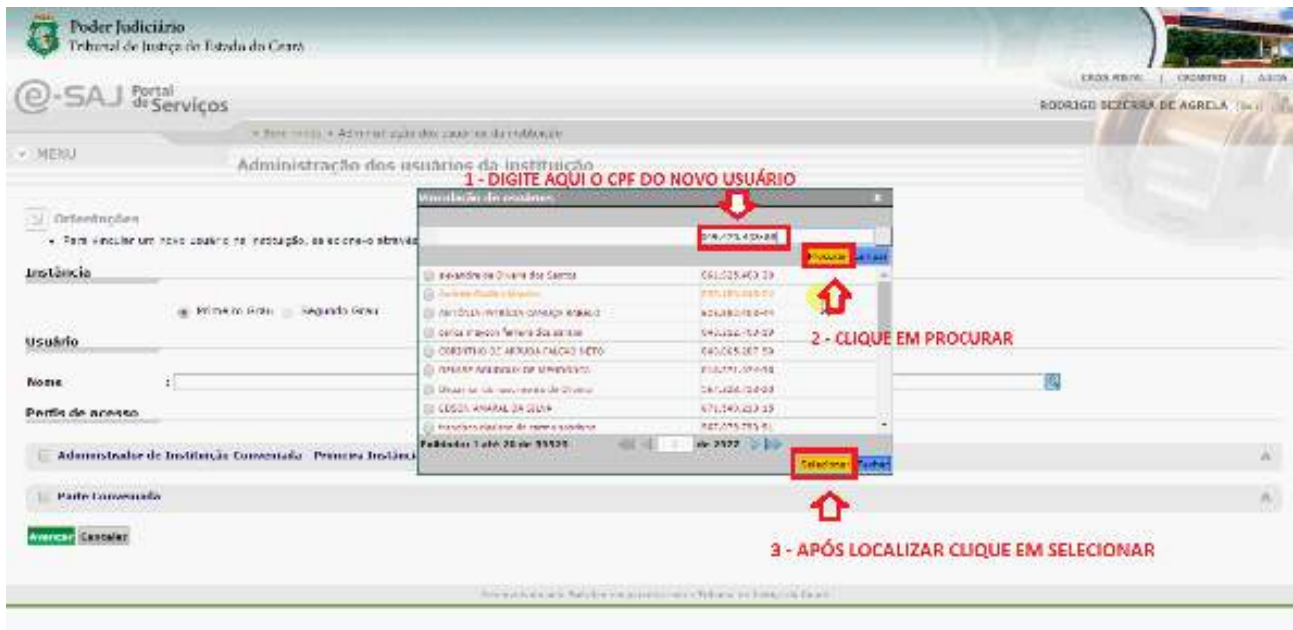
Poder Judiciário
Tribunal de Justiça do Estado do Ceará

e-SAJ Portal de Serviços

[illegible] | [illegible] | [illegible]

RODRIGO BEZERRA DE AGRELA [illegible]

» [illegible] » Administração dos usuários da instituição

MENU

Administração dos usuários da instituição

Orientações
• Para vincular um novo usuário na instituição, selecione-o através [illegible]

Instância

Primeiro Grau Segundo Grau

Usuário

Nome :

Perfis de acesso

Administrador de Instituição Conveniada - Primeira Instância

Parte Conveniada

Avançar Cancelar

Vinculação de usuários

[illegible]

Procurar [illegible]

| | |
|---|---|
| Alexandre de Oliveira dos Santos | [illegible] |
| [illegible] | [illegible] |
| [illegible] | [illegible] |
| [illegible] | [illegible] |
| CORDEIRO DE ARRUDA FALCÃO NETO | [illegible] |
| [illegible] | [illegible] |
| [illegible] | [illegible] |
| EDSON AMARAL DA SILVA | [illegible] |
| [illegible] | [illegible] |

Exibindo 1 até 20 de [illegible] de 2722

Selecionar Fechar

1 - DIGITE AQUI O CPF DO NOVO USUÁRIO

2 - CLIQUE EM PROCURAR

3 - APÓS LOCALIZAR CLIQUE EM SELECIONAR

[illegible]